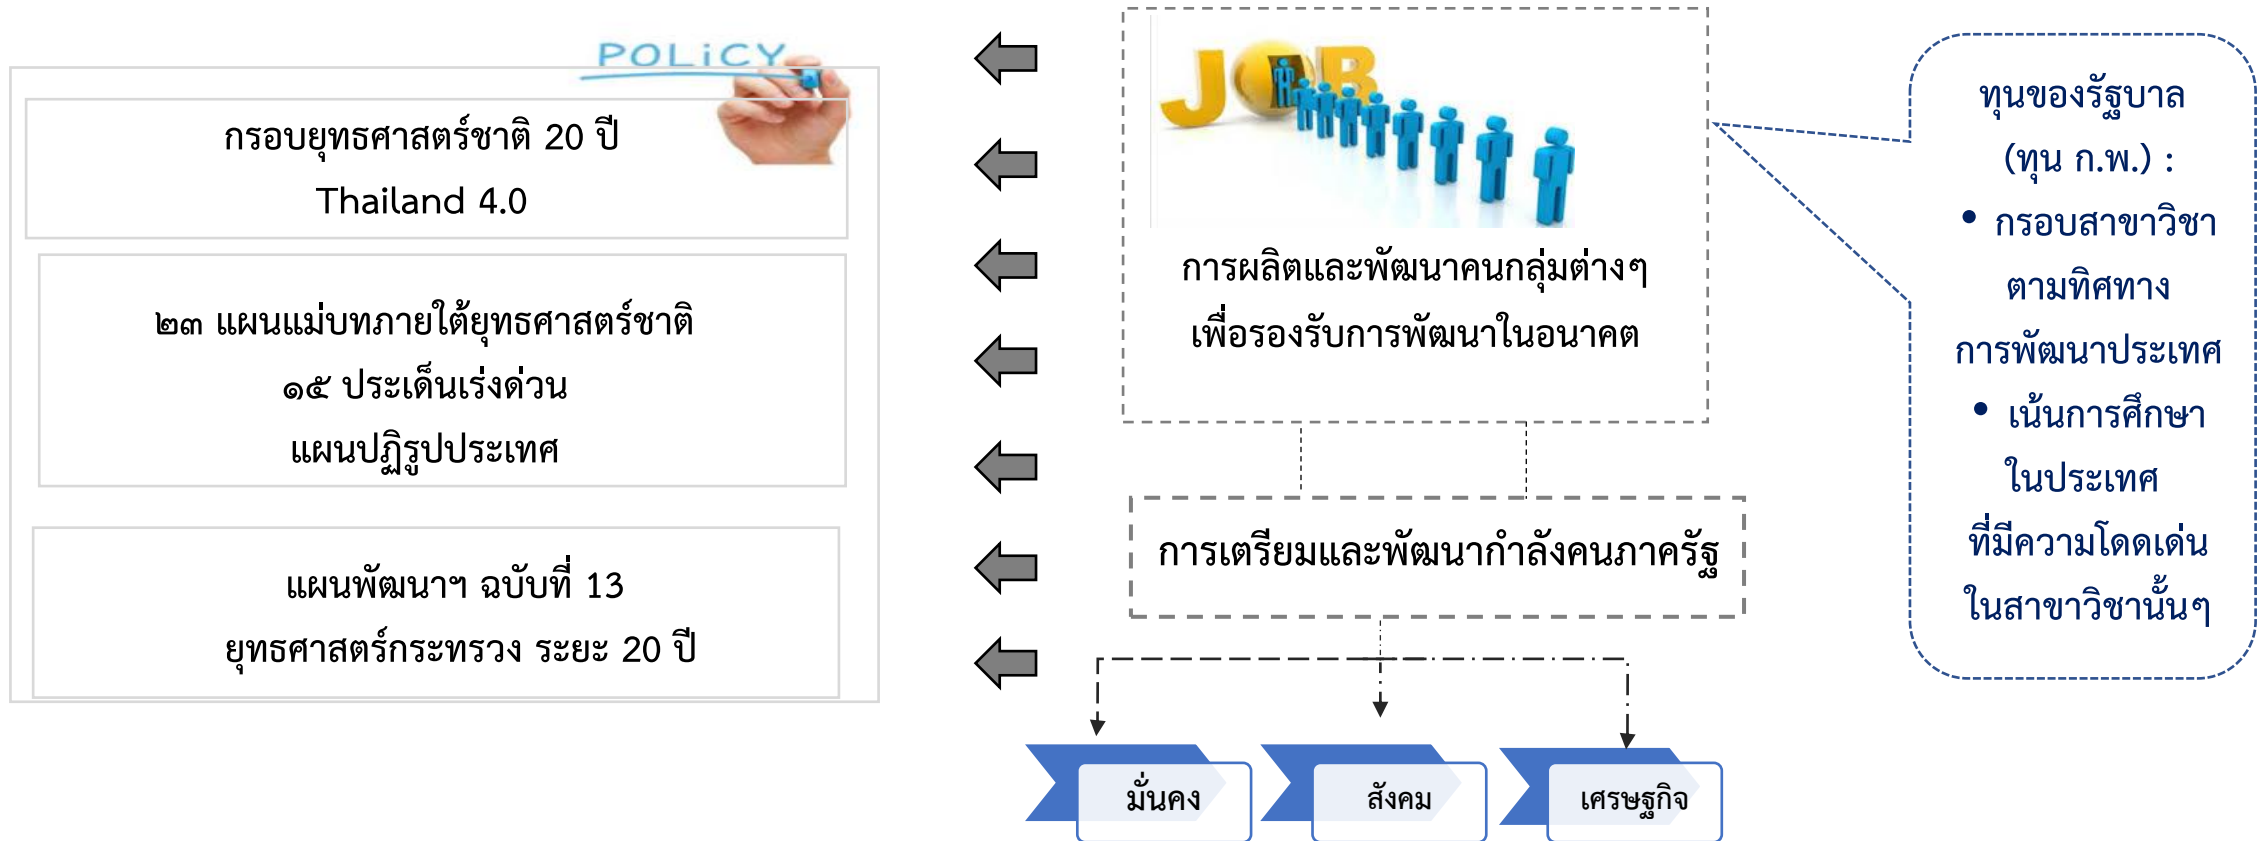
POLiCY

กรอบยุทธศาสตร์ชาติ 20 ปี
Thailand 4.0

๒๓ แผนแม่บทภายใต้ยุทธศาสตร์ชาติ
๑๕ ประเด็นเร่งด่วน
แผนปฏิรูปประเทศ

แผนพัฒนาฯ ฉบับที่ 13
ยุทธศาสตร์กระทรวง ระยะ 20 ปี

JOB

การผลิตและพัฒนาคนกลุ่มต่างๆ เพื่อรองรับการพัฒนาในอนาคต

การเตรียมและพัฒนากำลังคนภาครัฐ

มั่นคง

สังคม

เศรษฐกิจ

ทุนของรัฐบาล (ทุน ก.พ.) :
• กรอบสาขาวิชาตามทิศทางการพัฒนาประเทศ
• เน้นการศึกษาในประเทศที่มีความโดดเด่นในสาขาวิชานั้นๆ